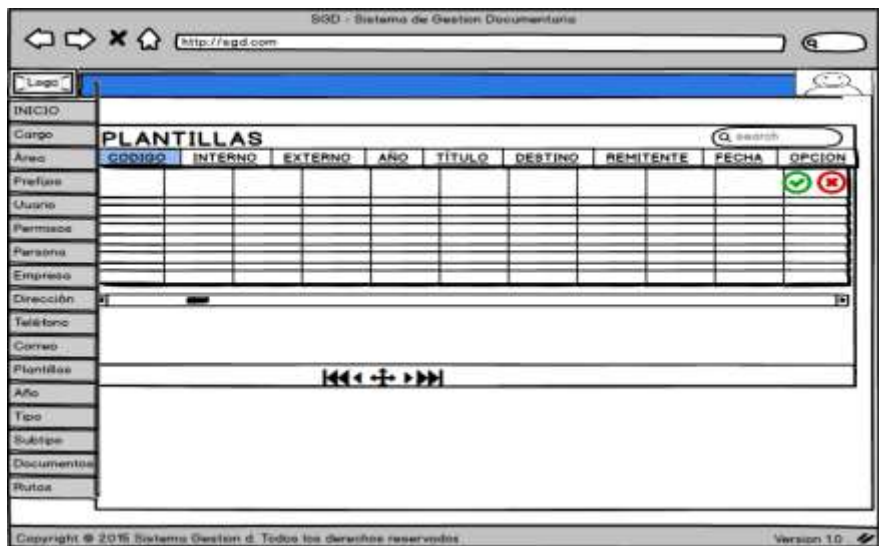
SGD - Sistema de Gestion Documentario

http://sgd.com

Logo

INICIO
Cargo
Área
Prefijos
Usuario
Permisos
Persona
Empresa
Dirección
Teléfono
Correo
Plantillas
Año
Tipo
Subtipo
Documentos
Rutas

PLANTILLAS

search

| CODIGO | INTERNO | EXTERNO | AÑO | TÍTULO | DESTINO | REMITENTE | FECHA | OPCION |
|---|---|---|---|---|---|---|---|---|
| | | | | | | | | |

Copyright © 2015 Sistema Gestion d. Todos los derechos reservados

Version 1.0